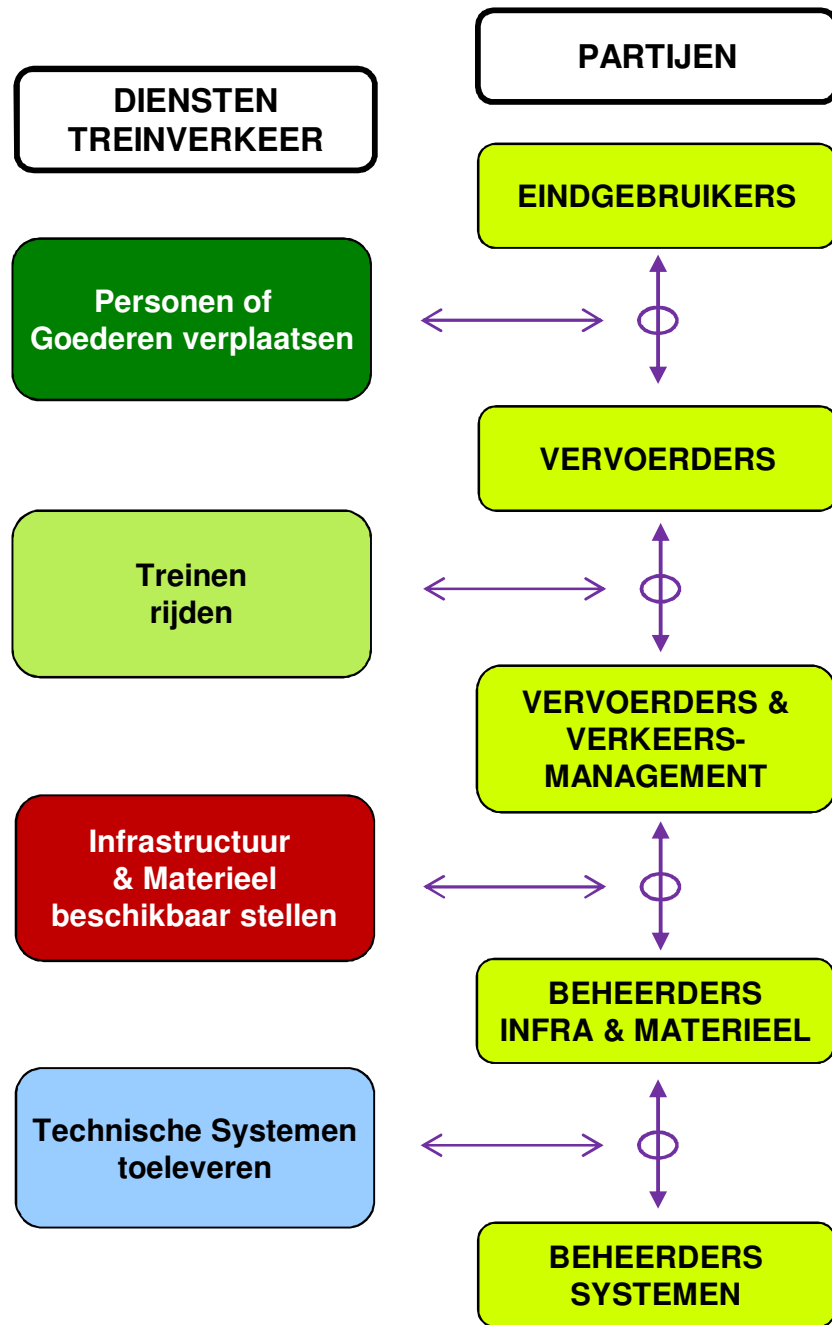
DIENSTEN TREINVERKEER

Personen of Goederen verplaatsen

Treinen rijden

Infrastructuur & Materieel beschikbaar stellen

Technische Systemen toeleveren

PARTIJEN

EINDGEBRUIKERS

VERVOERDERS

VERVOERDERS & VERKEERSMANAGEMENT

BEHEERDERS INFRA & MATERIEEL

BEHEERDERS SYSTEMEN